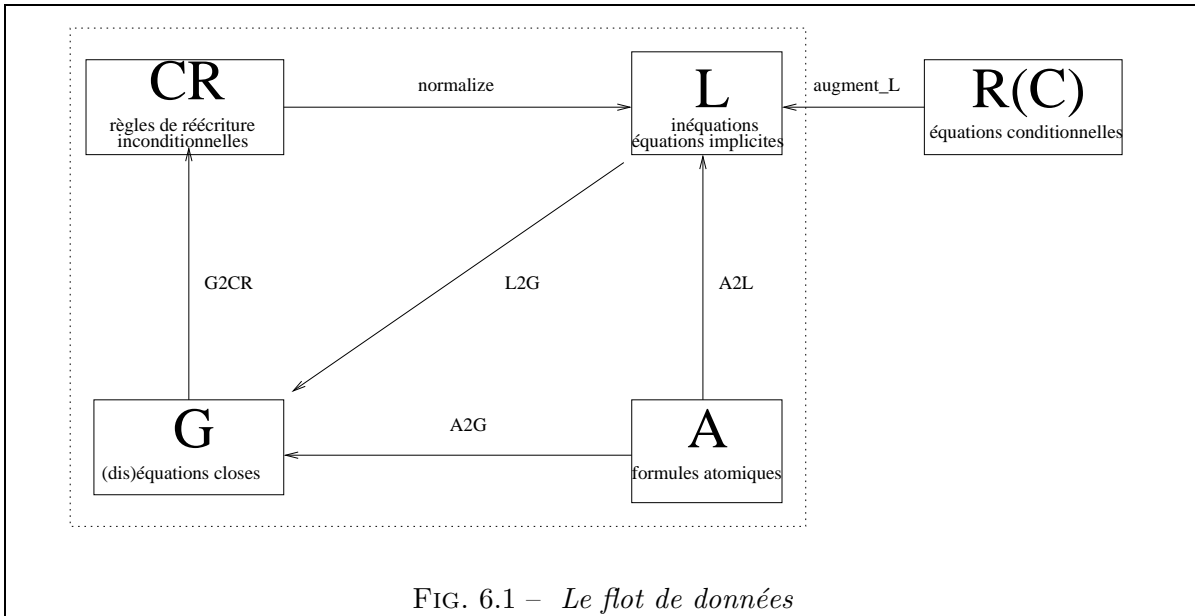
CR
règles de réécriture inconditionnelles

normalize

L
inéquations
équations implicites

augment_L

R(C)
équations conditionnelles

G2CR

L2G

A2L

G
(dis)équations closes

A2G

A
formules atomiques

FIG. 6.1 – Le flot de données